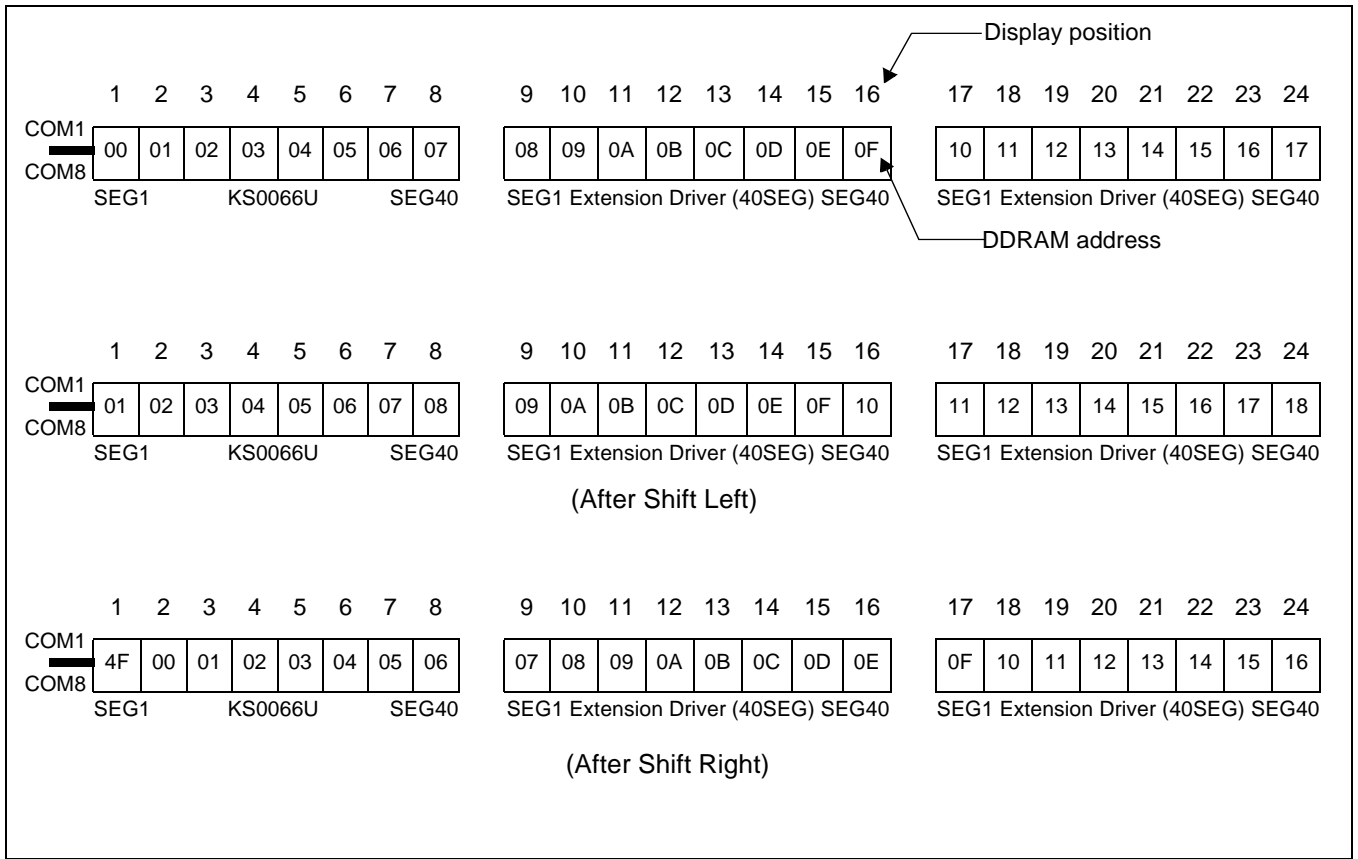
Display position

1 2 3 4 5 6 7 8

| 00 | 01 | 02 | 03 | 04 | 05 | 06 | 07 |
|---|---|---|---|---|---|---|---|

COM1
COM8
SEG1 KS0066U SEG40

9 10 11 12 13 14 15 16

| 08 | 09 | 0A | 0B | 0C | 0D | 0E | 0F |
|---|---|---|---|---|---|---|---|

SEG1 Extension Driver (40SEG) SEG40

17 18 19 20 21 22 23 24

| 10 | 11 | 12 | 13 | 14 | 15 | 16 | 17 |
|---|---|---|---|---|---|---|---|

SEG1 Extension Driver (40SEG) SEG40

DDRAM address

1 2 3 4 5 6 7 8

| 01 | 02 | 03 | 04 | 05 | 06 | 07 | 08 |
|---|---|---|---|---|---|---|---|

COM1
COM8
SEG1 KS0066U SEG40

9 10 11 12 13 14 15 16

| 09 | 0A | 0B | 0C | 0D | 0E | 0F | 10 |
|---|---|---|---|---|---|---|---|

SEG1 Extension Driver (40SEG) SEG40

17 18 19 20 21 22 23 24

| 11 | 12 | 13 | 14 | 15 | 16 | 17 | 18 |
|---|---|---|---|---|---|---|---|

SEG1 Extension Driver (40SEG) SEG40

(After Shift Left)

1 2 3 4 5 6 7 8

| 4F | 00 | 01 | 02 | 03 | 04 | 05 | 06 |
|---|---|---|---|---|---|---|---|

COM1
COM8
SEG1 KS0066U SEG40

9 10 11 12 13 14 15 16

| 07 | 08 | 09 | 0A | 0B | 0C | 0D | 0E |
|---|---|---|---|---|---|---|---|

SEG1 Extension Driver (40SEG) SEG40

17 18 19 20 21 22 23 24

| 0F | 10 | 11 | 12 | 13 | 14 | 15 | 16 |
|---|---|---|---|---|---|---|---|

SEG1 Extension Driver (40SEG) SEG40

(After Shift Right)